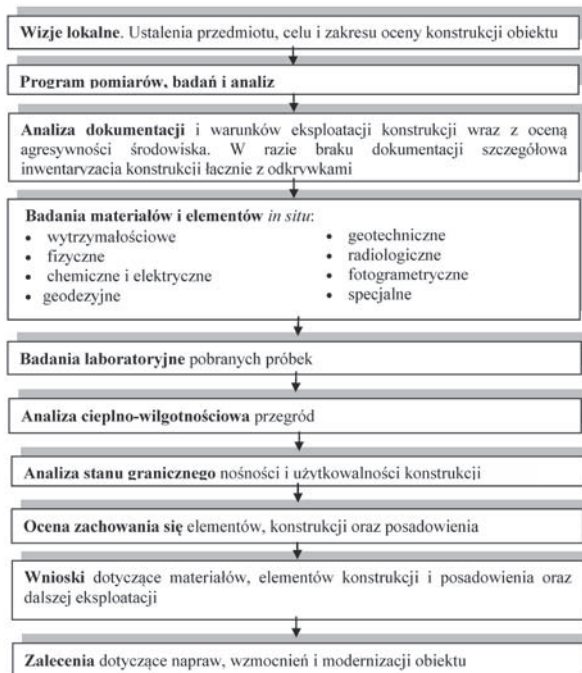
**Wizje lokalne**. Ustalenia przedmiotu, celu i zakresu oceny konstrukcji obiektu

**Program pomiarów, badań i analiz**

**Analiza dokumentacji** i warunków eksploatacji konstrukcji wraz z oceną agresywności środowiska. W razie braku dokumentacji szczegółowa inwentaryzacja konstrukcji łącznie z odkrywkami

**Badania materiałów i elementów** *in situ*:
- wytrzymałościowe
- fizyczne
- chemiczne i elektryczne
- geodezyjne

- geotechniczne
- radiologiczne
- fotogrametryczne
- specjalne

**Badania laboratoryjne** pobranych próbek

**Analiza cieplno-wilgotnościowa** przegród

**Analiza stanu granicznego** nośności i użytkowalności konstrukcji

**Ocena zachowania się** elementów, konstrukcji oraz posadowienia

**Wnioski** dotyczące materiałów, elementów konstrukcji i posadowienia oraz dalszej eksploatacji

**Zalecenia** dotyczące napraw, wzmocnień i modernizacji obiektu